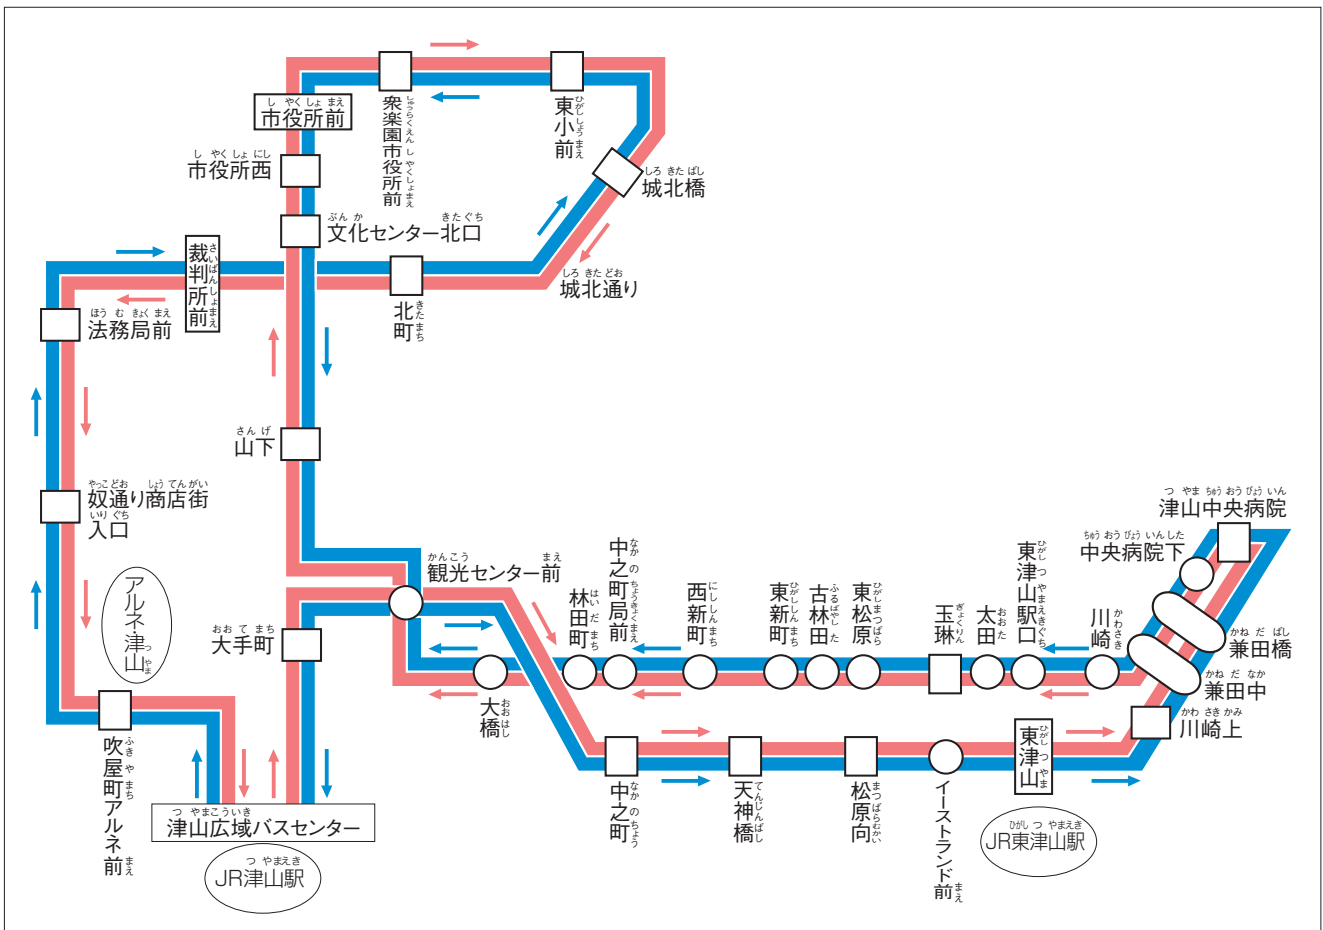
市役所前
衆楽園市役所前
東小前
市役所西
城北橋
文化センター北口
裁判所前
北町
城北通り
法務局前
山下
奴通り商店街入口
アルネ津山
観光センター前
中之町局前
林田町
西新町
東新町
古林田
東松原
玉琳
太田
東津山駅口
川崎
中央病院下
津山中央病院
兼田橋
兼田中
川崎上
大手町
大橋
吹屋町アルネ前
中之町
天神橋
松原向
イーストランド前
東津山
JR東津山駅
津山広域バスセンター
JR津山駅